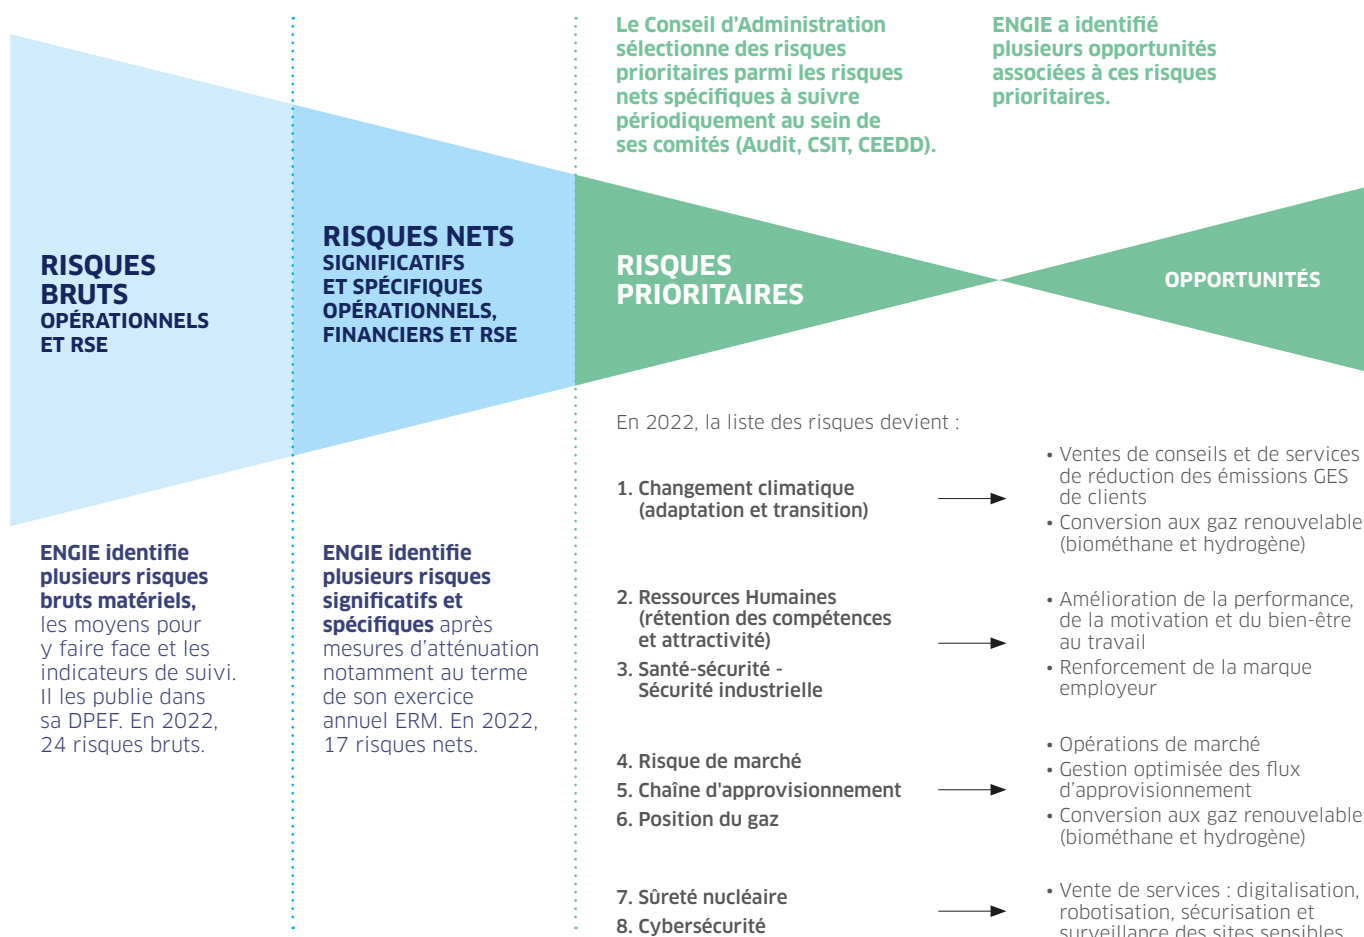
Le Conseil d'Administration sélectionne des risques prioritaires parmi les risques nets spécifiques à suivre périodiquement au sein de ses comités (Audit, CSIT, CEEDD).

ENGIE a identifié plusieurs opportunités associées à ces risques prioritaires.

RISQUES BRUTS
OPÉRATIONNELS ET RSE

RISQUES NETS
SIGNIFICATIFS ET SPÉCIFIQUES OPÉRATIONNELS, FINANCIERS ET RSE

RISQUES PRIORITAIRES

OPPORTUNITÉS

En 2022, la liste des risques devient :

1. Changement climatique (adaptation et transition)

• Ventes de conseils et de services de réduction des émissions GES de clients
• Conversion aux gaz renouvelable (biométhane et hydrogène)

2. Ressources Humaines (rétention des compétences et attractivité)
3. Santé-sécurité - Sécurité industrielle

• Amélioration de la performance, de la motivation et du bien-être au travail
• Renforcement de la marque employeur

4. Risque de marché
5. Chaîne d'approvisionnement
6. Position du gaz

• Opérations de marché
• Gestion optimisée des flux d'approvisionnement
• Conversion aux gaz renouvelable (biométhane et hydrogène)

7. Sûreté nucléaire
8. Cybersécurité

• Vente de services : digitalisation, robotisation, sécurisation et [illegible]

ENGIE identifie plusieurs risques bruts matériels, les moyens pour y faire face et les indicateurs de suivi. Il les publie dans sa DPEF. En 2022, 24 risques bruts.

ENGIE identifie plusieurs risques significatifs et spécifiques après mesures d'atténuation notamment au terme de son exercice annuel ERM. En 2022, 17 risques nets.